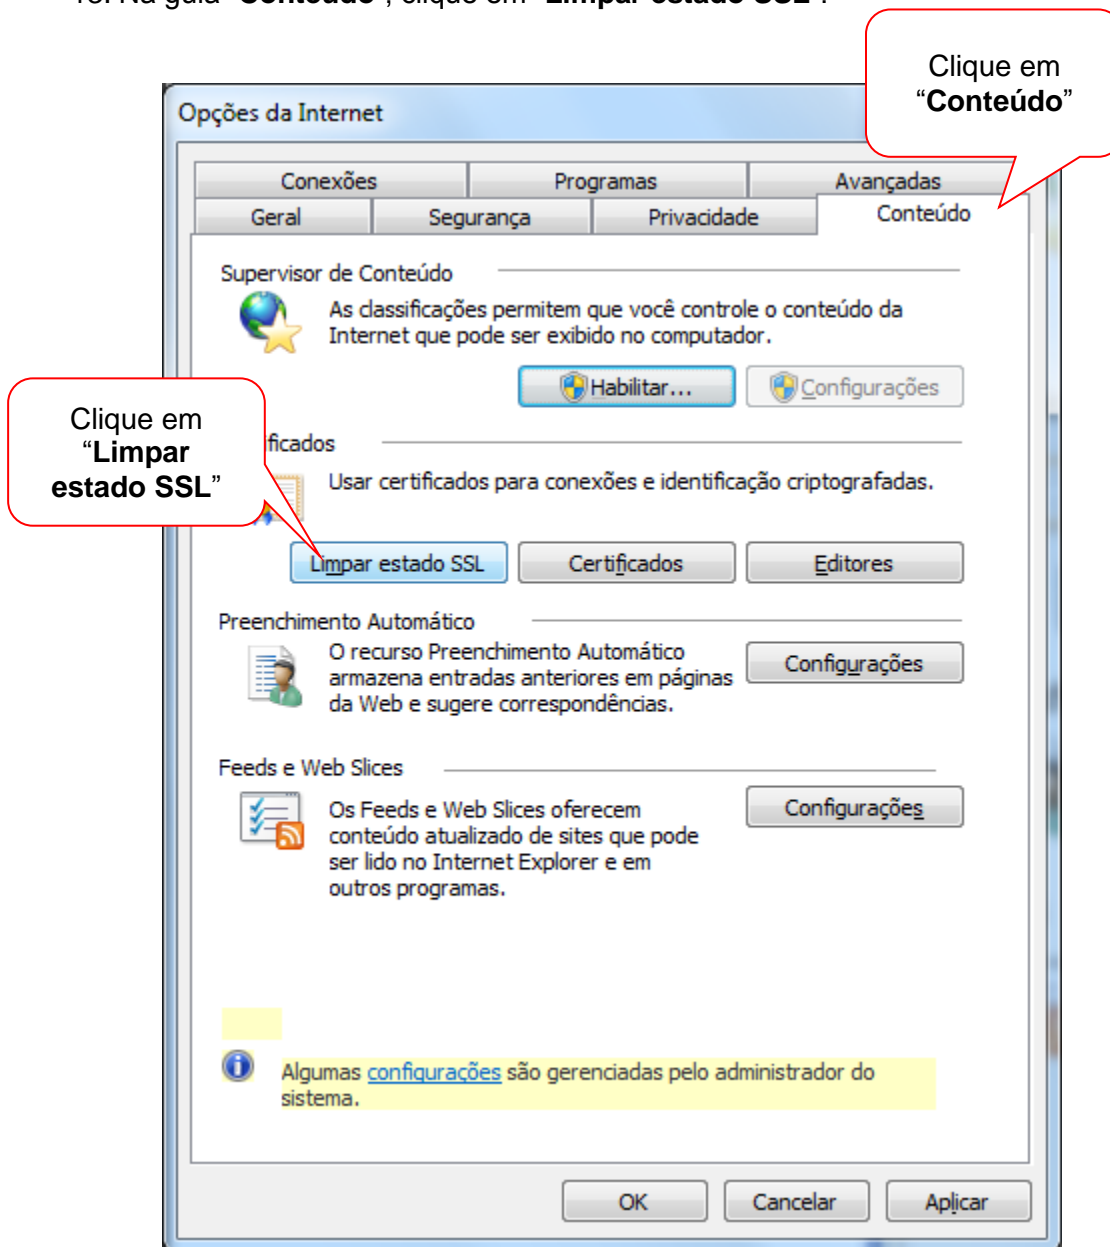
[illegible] Na guia "Conteúdo", clique em "Limpar estado SSL".

Clique em "Conteúdo"

Opções da Internet

Conexões | Programas | Avançadas
Geral | Segurança | Privacidade | Conteúdo

Supervisor de Conteúdo
As classificações permitem que você controle o conteúdo da Internet que pode ser exibido no computador.

Habilitar... | Configurações

Clique em "Limpar estado SSL"

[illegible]ficados
Usar certificados para conexões e identificação criptografadas.

Limpar estado SSL | Certificados | Editores

Preenchimento Automático
O recurso Preenchimento Automático armazena entradas anteriores em páginas da Web e sugere correspondências.

Configurações

Feeds e Web Slices
Os Feeds e Web Slices oferecem conteúdo atualizado de sites que pode ser lido no Internet Explorer e em outros programas.

Configurações

Algumas configurações são gerenciadas pelo administrador do sistema.

OK | Cancelar | Aplicar